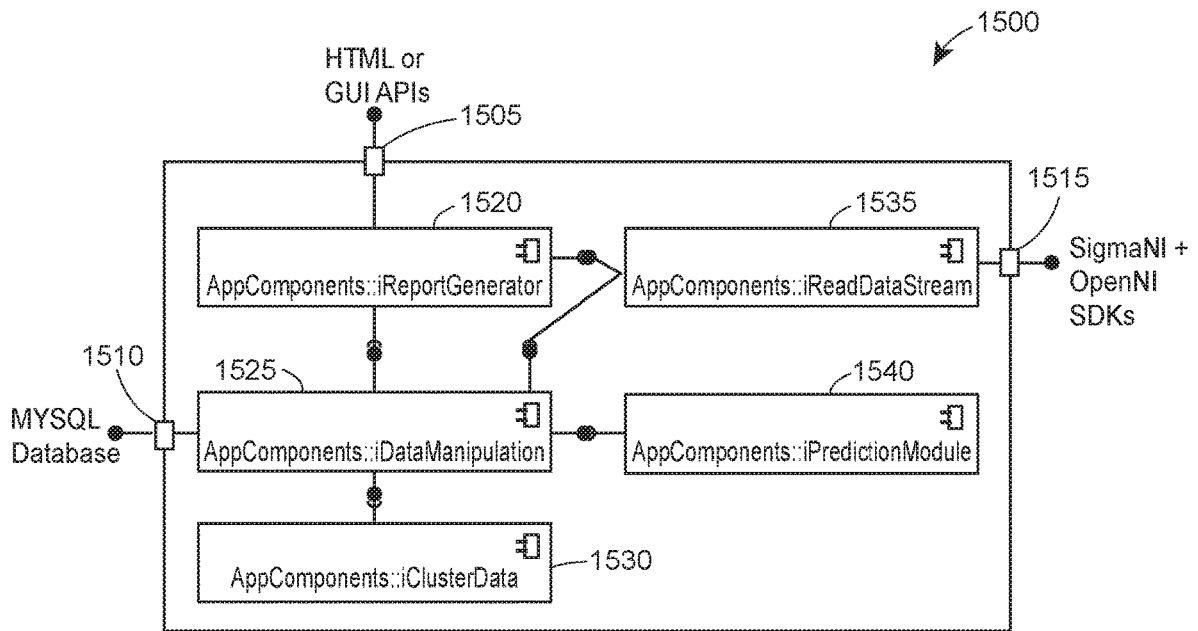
1500

HTML or GUI APIs

1505

1520

AppComponents::iReportGenerator

1535

AppComponents::iReadDataStream

1515

SigmaNI + OpenNI SDKs

1510

1525

MYSQL Database

AppComponents::iDataManipulation

1540

AppComponents::iPredictionModule

AppComponents::iClusterData

1530